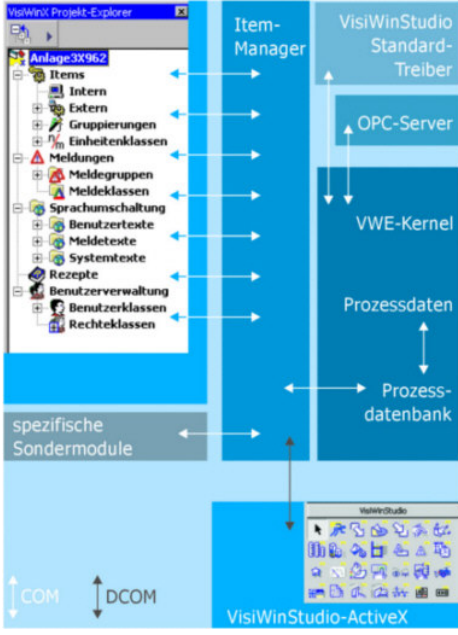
VisiWinX Projekt-Explorer

Anlage3X962
Items
Intern
Extern
Gruppierungen
Einheitenklassen
Meldungen
Meldegruppen
Meldeklassen
Sprachumschaltung
Benutzertexte
Meldetexte
Systemtexte
Rezepte
Benutzerverwaltung
Benutzerklassen
Rechteklassen

Item-Manager

VisiWinStudio Standard-Treiber

OPC-Server

VWE-Kernel

Prozessdaten

Prozess-datenbank

spezifische Sondermodule

VisiWinStudio

COM

DCOM

VisiWinStudio-ActiveX